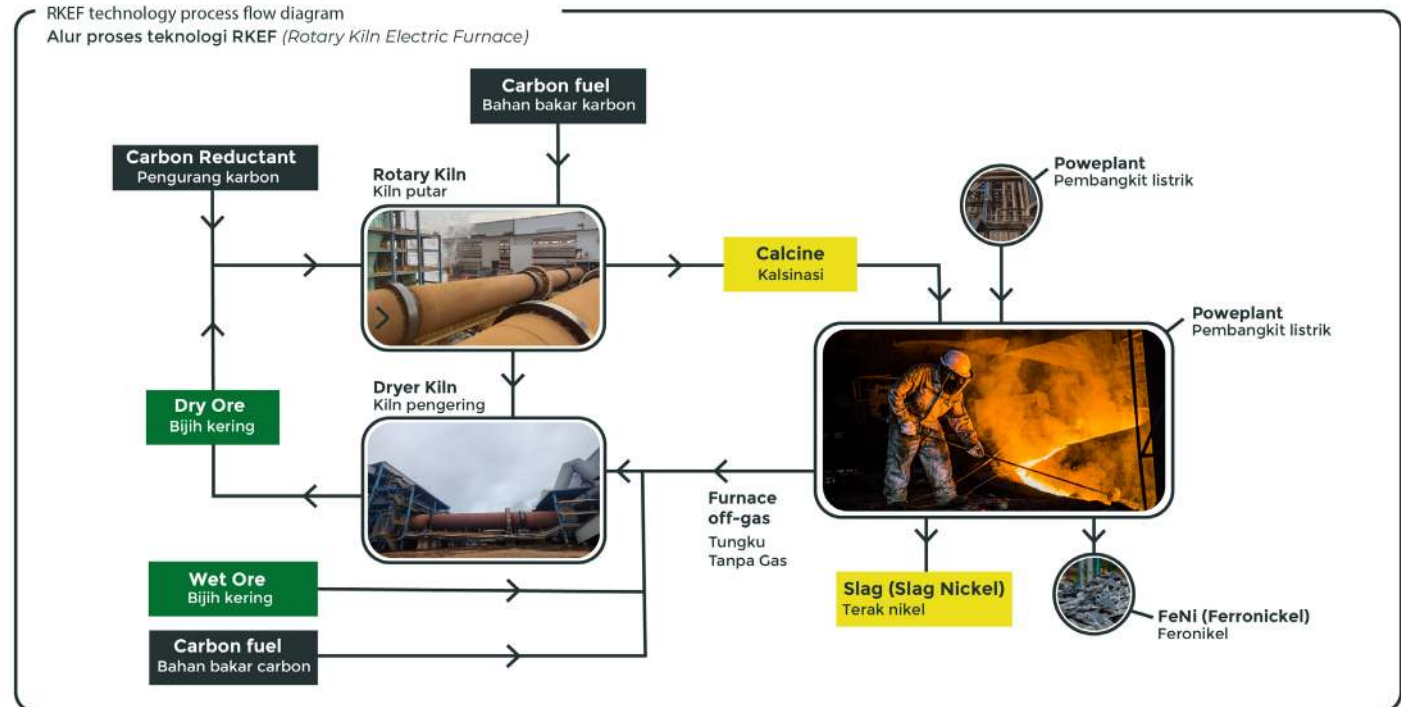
RKEF technology process flow diagram
Alur proses teknologi RKEF *(Rotary Kiln Electric Furnace)*

Carbon fuel
Bahan bakar karbon

Carbon Reductant
Pengurang karbon

Rotary Kiln
Kiln putar

Calcine
Kalsinasi

Poweplant
Pembangkit listrik

Poweplant
Pembangkit listrik

Dry Ore
Bijih kering

Dryer Kiln
Kiln pengering

Furnace off-gas
Tungku Tanpa Gas

Slag (Slag Nickel)
Terak nikel

FeNi (Ferronickel)
Feronikel

Wet Ore
Bijih kering

Carbon fuel
Bahan bakar carbon